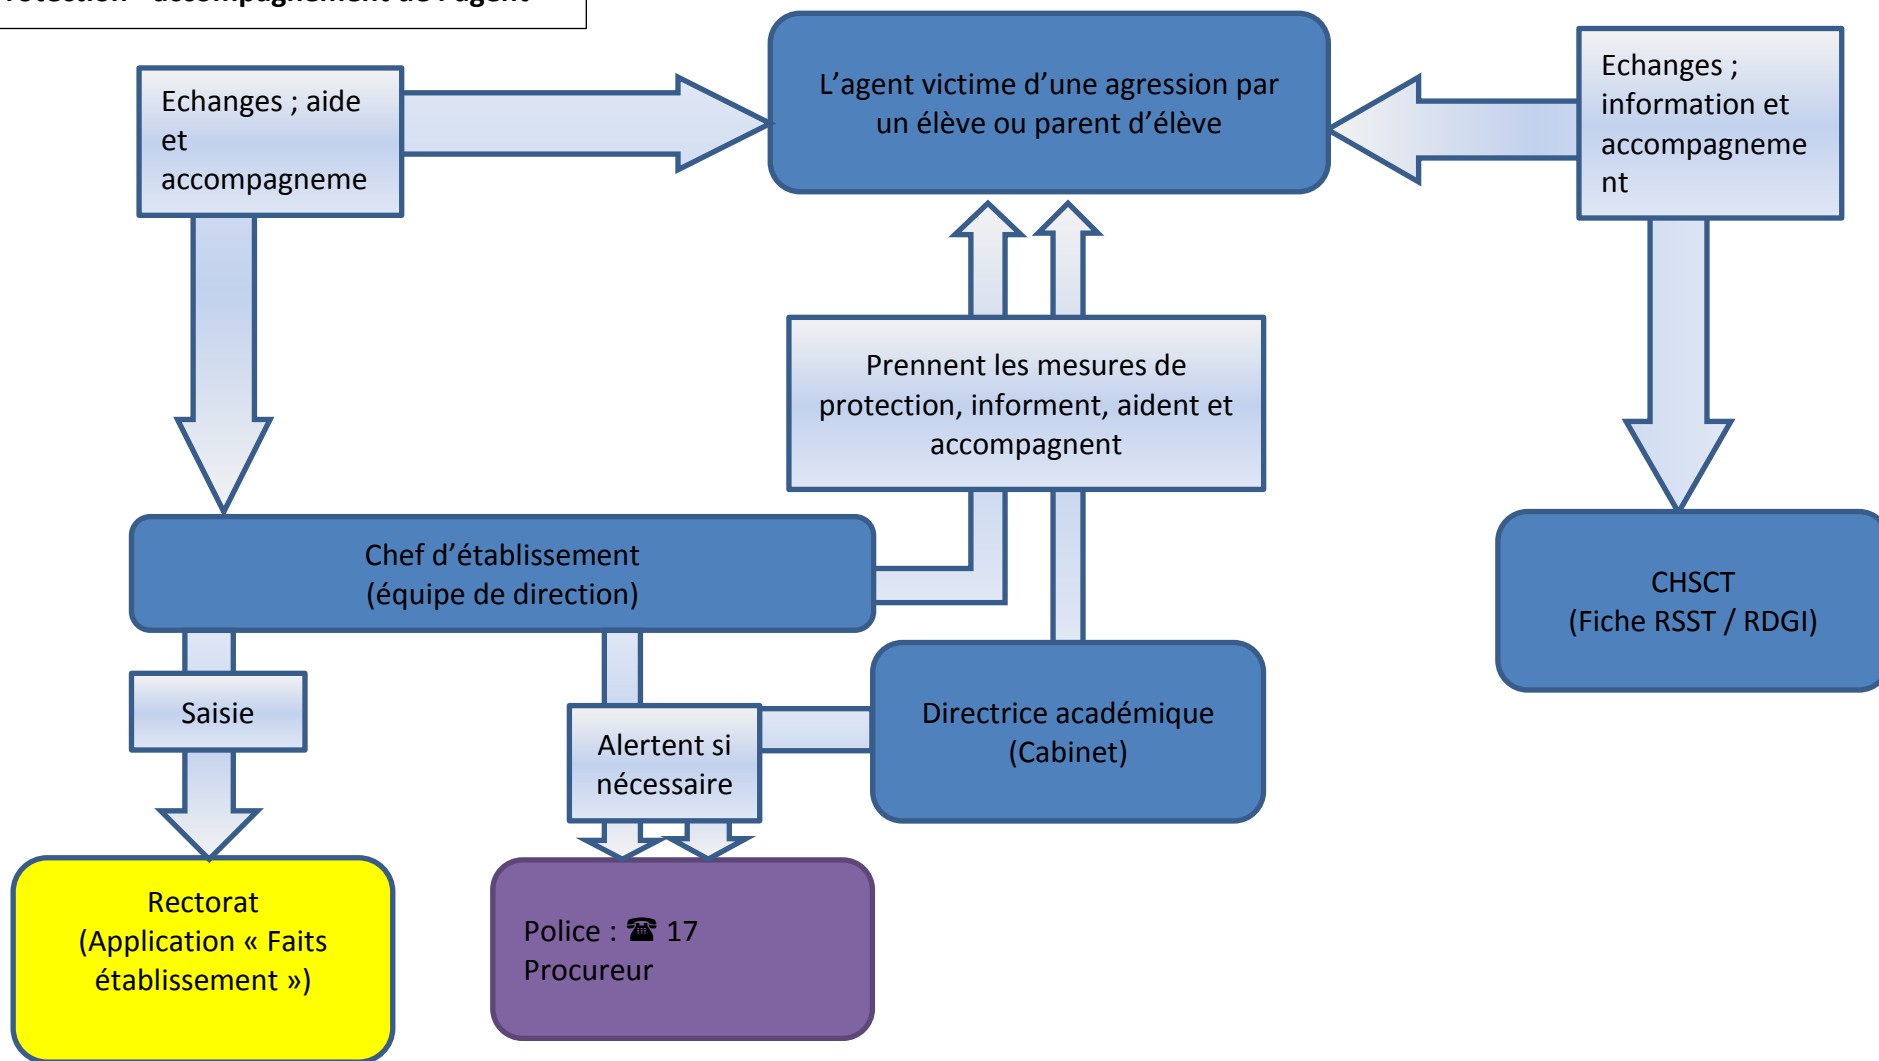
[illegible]

Echanges ; aide et accompagneme

L'agent victime d'une agression par un élève ou parent d'élève

Echanges ; information et accompagnement

Prennent les mesures de protection, informent, aident et accompagnent

Chef d'établissement
(équipe de direction)

CHSCT
(Fiche RSST / RDGI)

Saisie

Alertent si nécessaire

Directrice académique
(Cabinet)

Rectorat
(Application « Faits établissement »)

Police : ☎ 17
Procureur